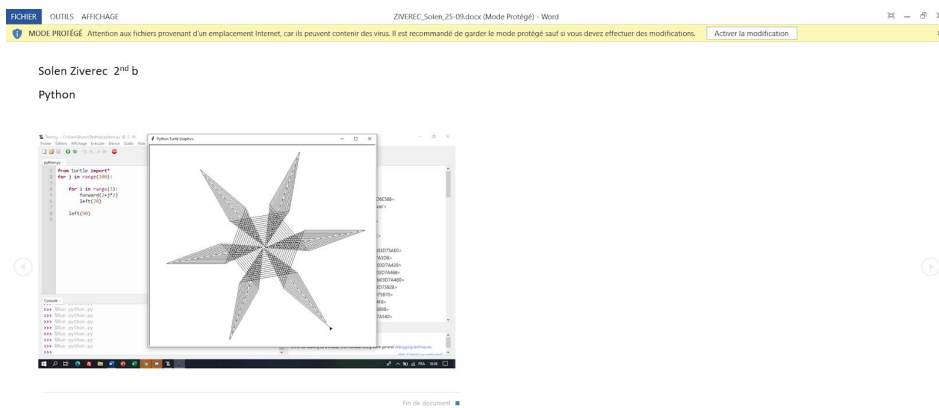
FICHIER OUTILS AFFICHAGE

ZIVEREC_Solen_25-09.docx (Mode Protégé) - Word

MODE PROTÉGÉ Attention aux fichiers provenant d'un emplacement Internet, car ils peuvent contenir des virus. Il est recommandé de garder le mode protégé sauf si vous devez effectuer des modifications. Activer la modification

Solen Ziverec $2^{nd}$ b

Python

Python Turtle Graphics

from turtle import*
for j in range(100):

    for i in range(3):
        forward(i+j*2)
        left(70)

    left(90)

Console

>>> %Run python.py
>>> %Run python.py
>>> %Run python.py
>>> %Run python.py
>>> %Run python.py
>>>

Fin de document